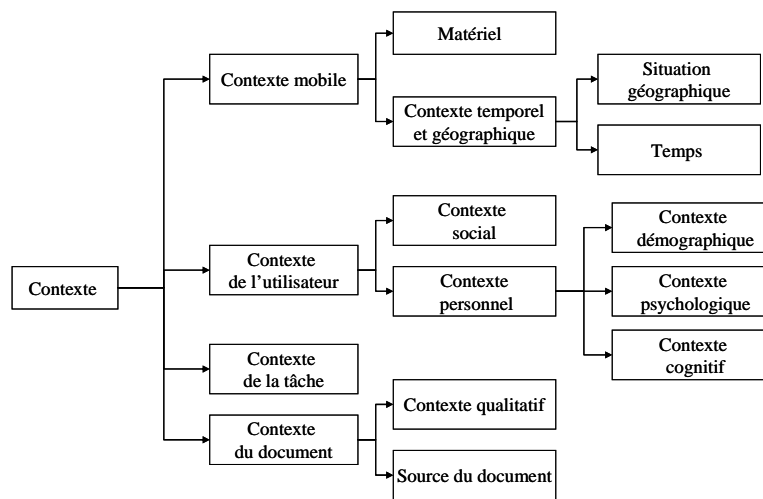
Contexte

Contexte mobile

Matériel

Contexte temporel et géographique

Situation géographique

Temps

Contexte de l'utilisateur

Contexte social

Contexte personnel

Contexte démographique

Contexte psychologique

Contexte cognitif

Contexte de la tâche

Contexte du document

Contexte qualitatif

Source du document